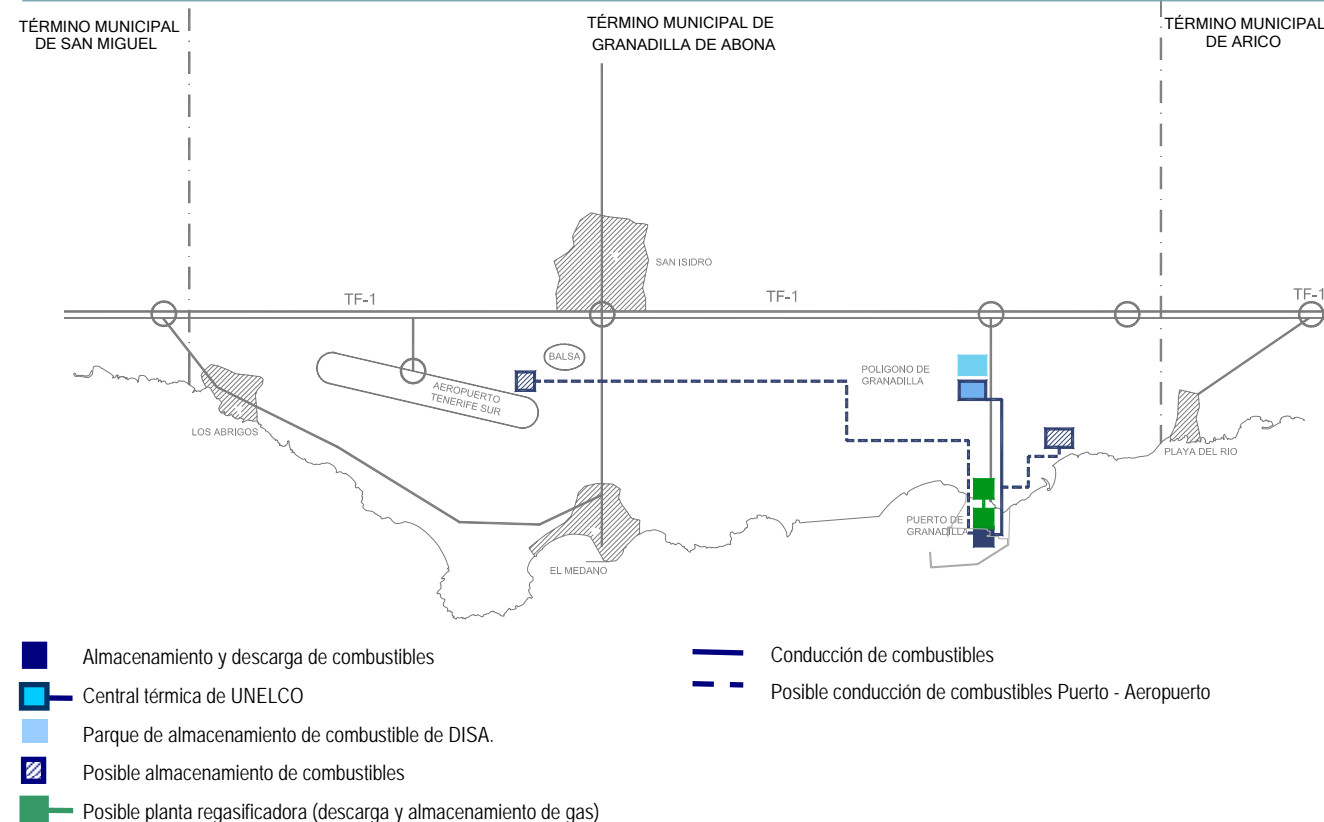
TÉRMINO MUNICIPAL DE SAN MIGUEL

TÉRMINO MUNICIPAL DE GRANADILLA DE ABONA

TÉRMINO MUNICIPAL DE ARICO

SAN ISIDRO

TF-1

TF-1

TF-1

BALSA

POLIGONO DE GRANADILLA

AEROPUERTO TENERIFE SUR

LOS ABRIGOS

PLAYA DEL RIO

PUERTO DE GRANADILLA

EL MEDANO

Almacenamiento y descarga de combustibles

Central térmica de UNELCO

Parque de almacenamiento de combustible de DISA.

Posible almacenamiento de combustibles

Posible planta regasificadora (descarga y almacenamiento de gas)

Conducción de combustibles

Posible conducción de combustibles Puerto - Aeropuerto